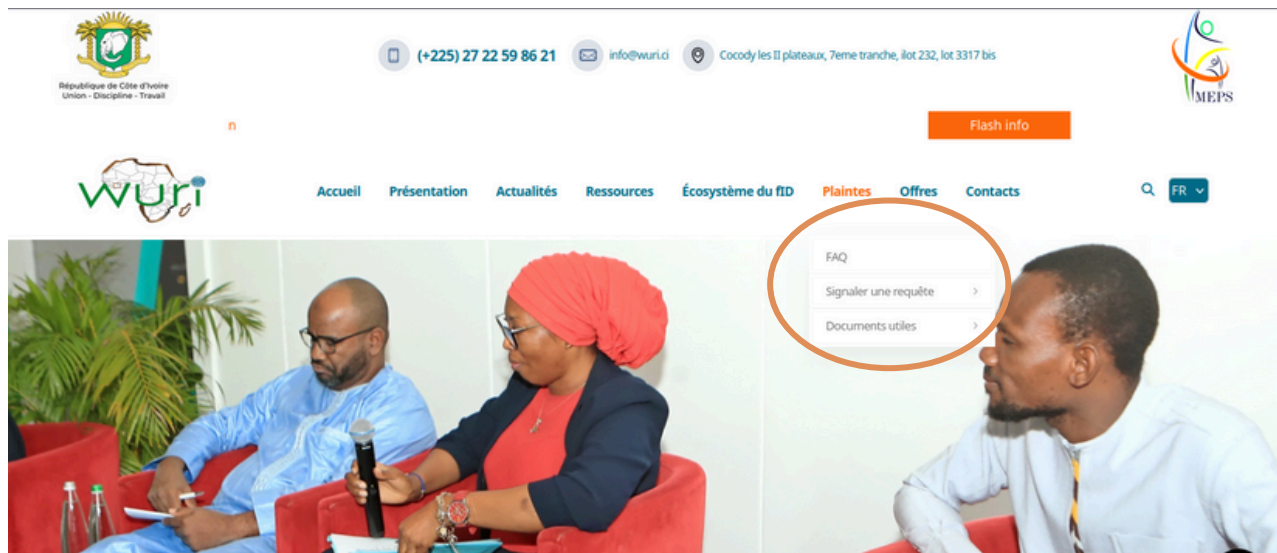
République de Côte d'Ivoire
Union - Discipline - Travail

(+225) 27 22 59 86 21 info@wuri.ci Cocody les II plateaux, 7eme tranche, ilot 232, lot 3317 bis

MEPS

n

Flash info

WURI

Accueil Présentation Actualités Ressources Écosystème du fID Plaintes Offres Contacts

FR

FAQ
Signaler une requête
Documents utiles